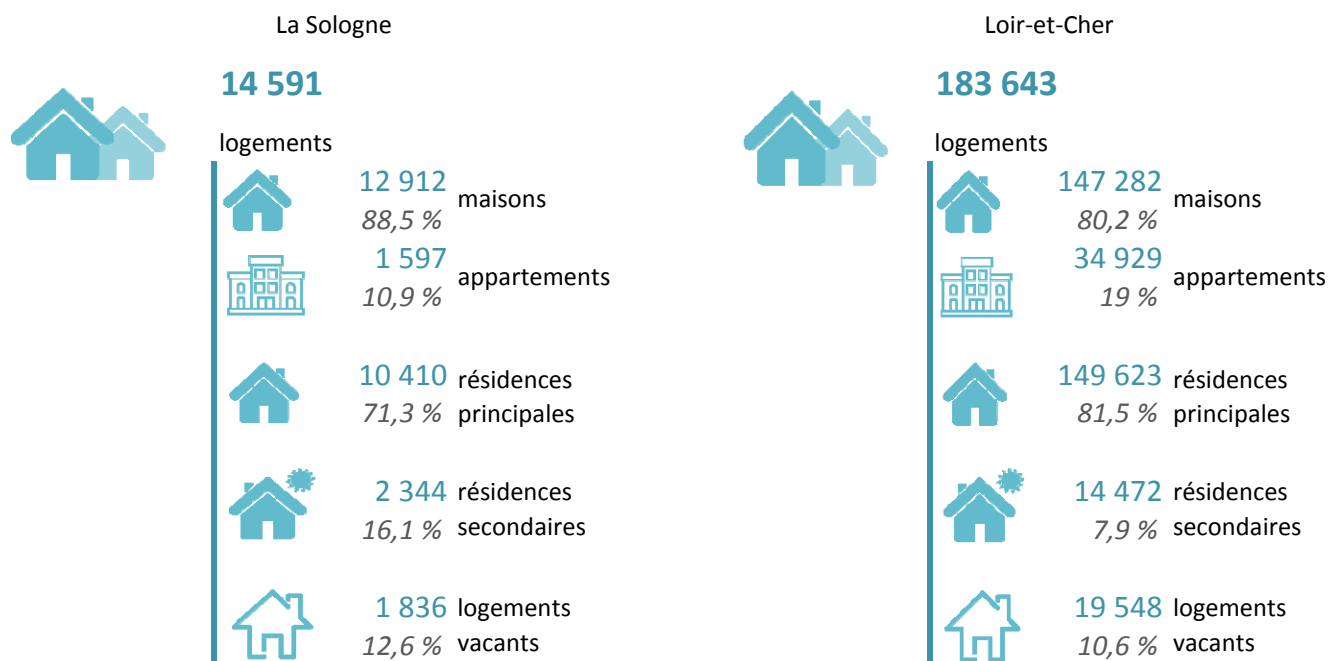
La Sologne

14 591

logements

12 912
88,5 %
maisons

1 597
10,9 %
appartements

10 410
71,3 %
résidences principales

2 344
16,1 %
résidences secondaires

1 836
12,6 %
logements vacants

Loir-et-Cher

183 643

logements

147 282
80,2 %
maisons

34 929
19 %
appartements

149 623
81,5 %
résidences principales

14 472
7,9 %
résidences secondaires

19 548
10,6 %
logements vacants